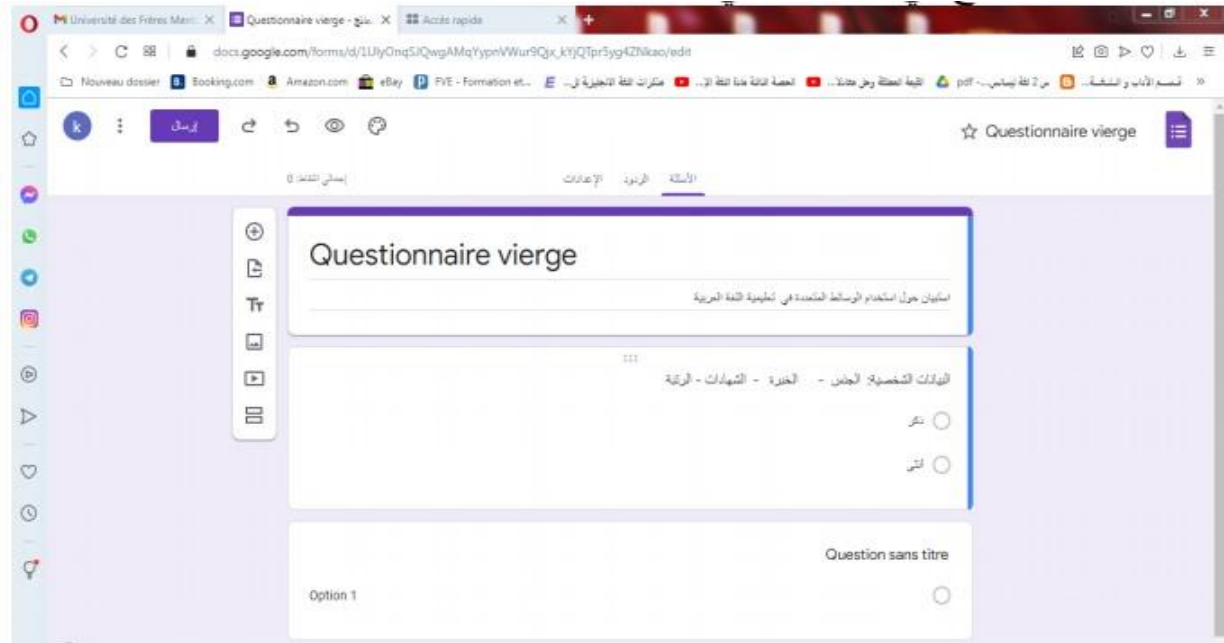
Université des Frères Ment X Questionnaire vierge - محرر X Accès rapide X +

docs.google.com/forms/d/1UlyOnqSJQwgAMqYypnVWur9Qjx_kYjQTpr5yg4ZNkao/edit

Nouveau dossier Booking.com Amazon.com eBay FVE - Formation et... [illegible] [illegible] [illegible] pdf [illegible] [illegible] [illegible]

k إرسال

Questionnaire vierge

إجمالي النقاط: 0

الأسئلة الردود الإعدادات

Questionnaire vierge

استبيان حول استخدام الوسائط المتعددة في تعليمية اللغة العربية

البيانات الشخصية: الجنس - الخبرة - الشهادات - الرتبة

ذكر

أنثى

Question sans titre

Option 1